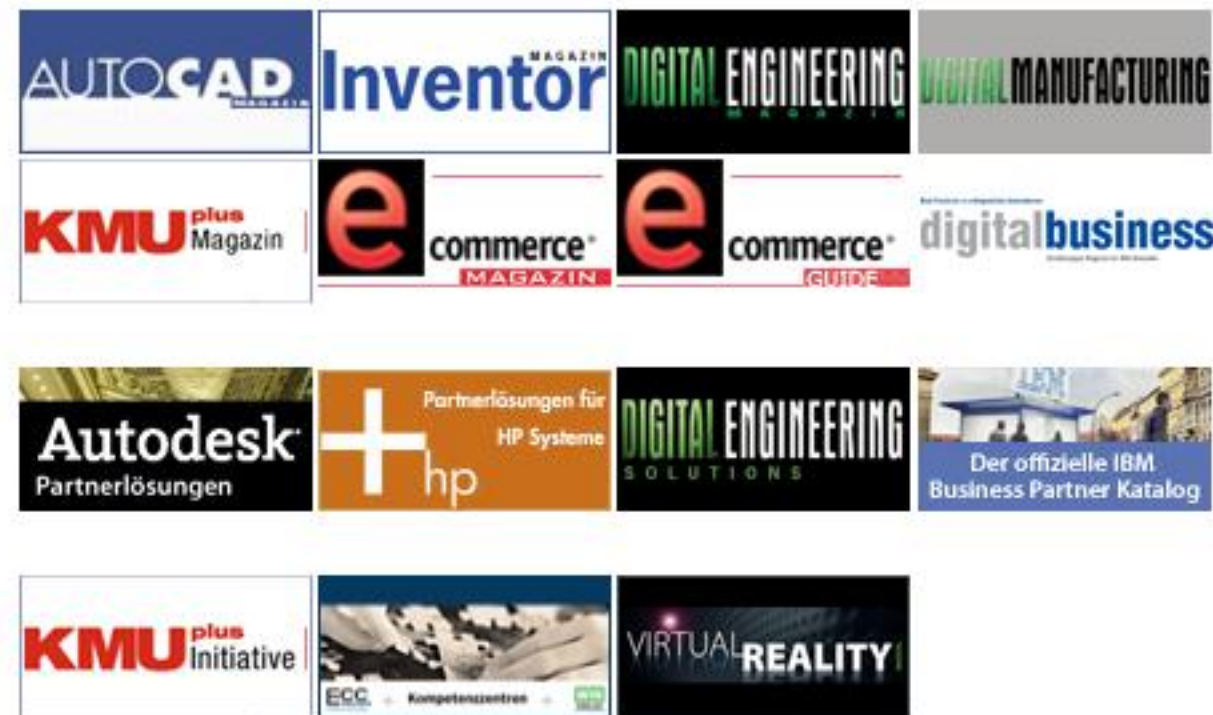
AUTOCAD MAGAZIN

Inventor MAGAZIN

DIGITAL ENGINEERING MAGAZIN

DIGITAL MANUFACTURING

KMU plus Magazin

e commerce MAGAZIN

e commerce GUIDE

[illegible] digitalbusiness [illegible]

Autodesk Partnerlösungen

Partnerlösungen für HP Systeme hp

DIGITAL ENGINEERING SOLUTIONS

IBM Der offizielle IBM Business Partner Katalog

KMU plus Initiative

ECC Kompetenzzentren

VIRTUAL REALITY